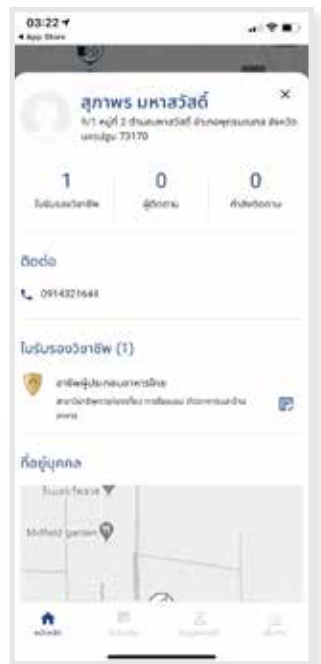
03:22
◂ App Store

สุภาพร มหาสวัสดิ์
9/1 หมู่ที่ 2 ตำบลมหาสวัสดิ์ อำเภอพุทธมณฑล จังหวัดนครปฐม 73170

1
ใบรับรองวิชาชีพ

0
ผู้ติดตาม

0
กำลังติดตาม

ติดต่อ

0914321644

ใบรับรองวิชาชีพ (1)

อาชีพผู้ประกอบอาหารไทย
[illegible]

ที่อยู่บุคคล

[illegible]

Midfield garden

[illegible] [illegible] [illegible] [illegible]